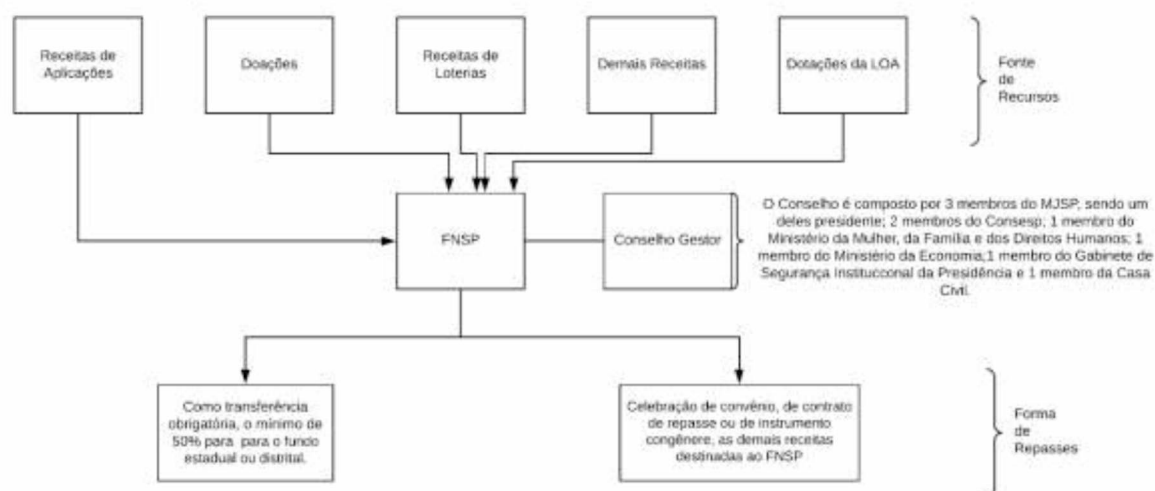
Receitas de Aplicações

Doações

Receitas de Loterias

Demais Receitas

Dotações da LOA

Fonte de Recursos

FNSP

Conselho Gestor

O Conselho é composto por 3 membros do MJSP, sendo um deles presidente; 2 membros do Consesp; 1 membro do Ministério da Mulher, da Família e dos Direitos Humanos; 1 membro do Ministério da Economia;1 membro do Gabinete de Segurança Instituconal da Presidência e 1 membro da Casa Civil.

Como transferência obrigatória, o mínimo de 50% para. para o fundo estadual ou distrital.

Celebração de convênio, de contrato de repasse ou de instrumento congênere, as demais receitas destinadas ao FNSP

Forma de Repasses